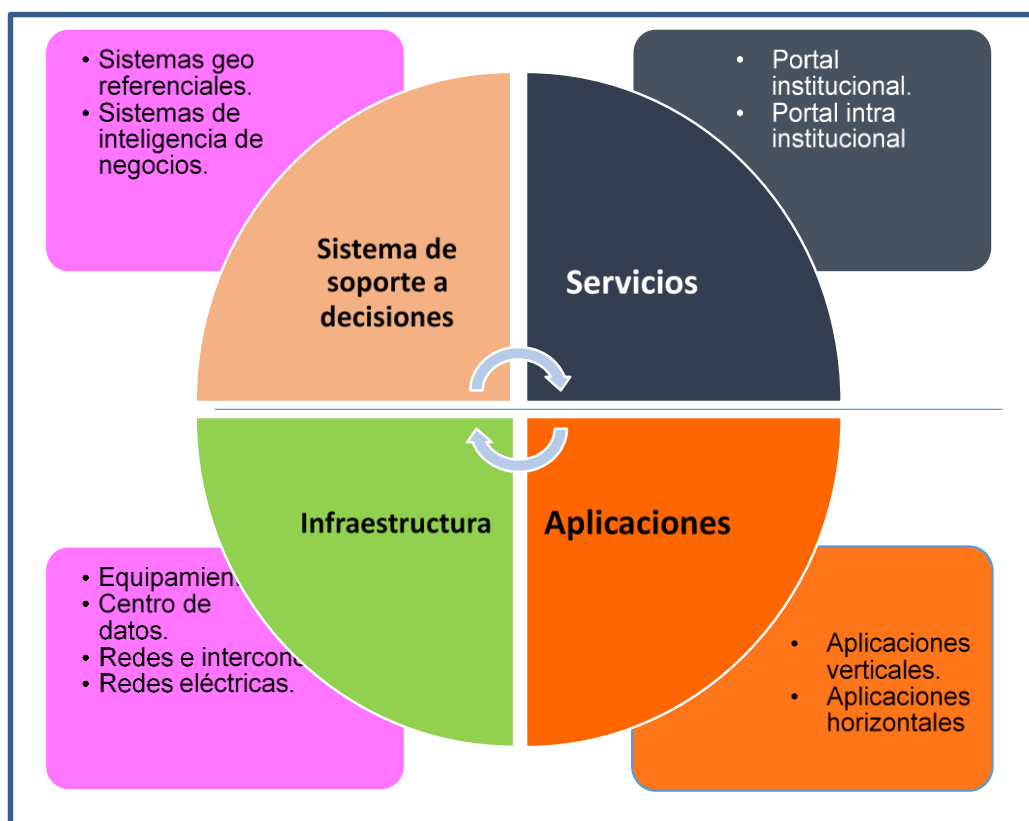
- Sistemas geo referenciales.
- Sistemas de inteligencia de negocios.

- Portal institucional.
- Portal intra institucional

Sistema de soporte a decisiones

Servicios

Infraestructura

Aplicaciones

- Equipamien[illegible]
- Centro de datos.
- Redes e intercon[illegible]
- Redes eléctricas.

- Aplicaciones verticales.
- Aplicaciones horizontales